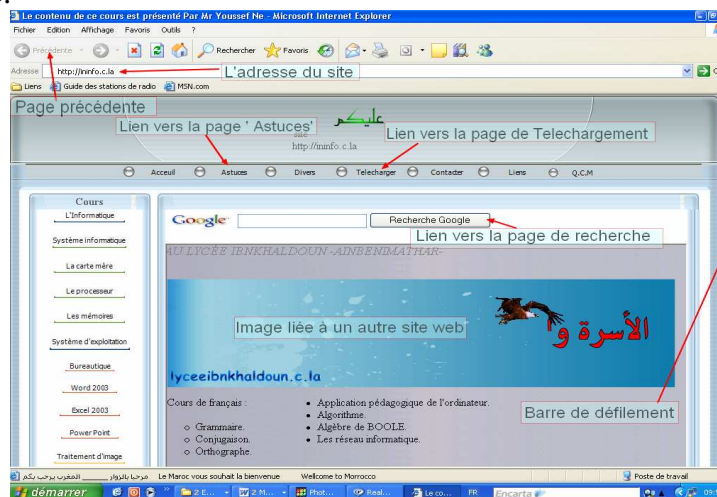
Le contenu de ce cours est présenté Par Mr Youssef Ne - Microsoft Internet Explorer

Fichier Edition Affichage Favoris Outils ?

Précédente Rechercher Favoris

Adresse http://ininfo.c.la

L'adresse du site

Liens Guide des stations de radio MSN.com

Page précédente

Lien vers la page ' Astuces'

عليكم

Lien vers la page de Telechargement

site
http://ininfo.c.la

Accueil Astuces Divers Telecharger Contacter Liens Q.C.M

Cours

L'Informatique

Système informatique

La carte mère

Le processeur

Les mémoires

Système d'exploitation

Bureautique

Word 2003

Excel 2003

Power Point

Traitement d'image

Google Recherche Google

Lien vers la page de recherche

AU LYCÉE IBNKHALDOUN -AINBENIMATHAR-

Image liée à un autre site web

الأسرة و

lyceeibnkhaldoun.c.la

Cours de français :

○ Grammaire.
○ Conjugaison.
○ Orthographe.

• Application pédagogique de l'ordinateur.
• Algorithme.
• Algèbre de BOOLE.
• Les réseau informatique.

Barre de défilement

مرحبا بالزوار المغرب يرحب بكم Le Maroc vous souhait la bienvenue Wellcome to Morrocco

Poste de travail

démarrer 2 E... 2 M... Phot... Real... Le co... FR Encarta 09: